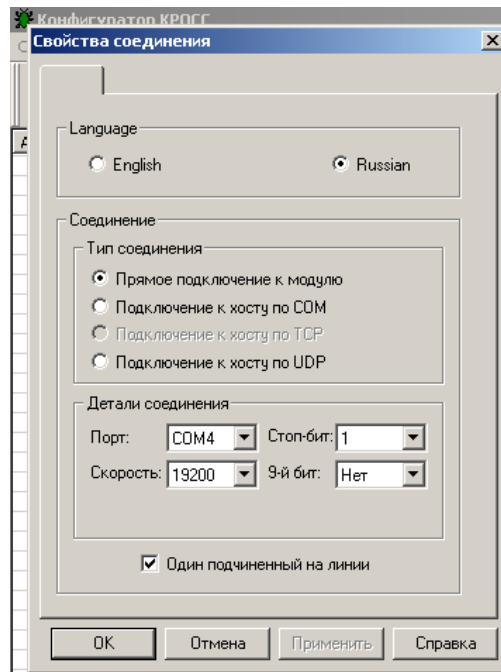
Конфигуратор КРОСС
Свойства соединения

Language
English
Russian

Соединение
Тип соединения
Прямое подключение к модулю
Подключение к хосту по COM
Подключение к хосту по TCP
Подключение к хосту по UDP

Детали соединения
Порт: COM4
Стоп-бит: 1
Скорость: 19200
9-й бит: Нет

Один подчиненный на линии

OK
Отмена
Применить
Справка